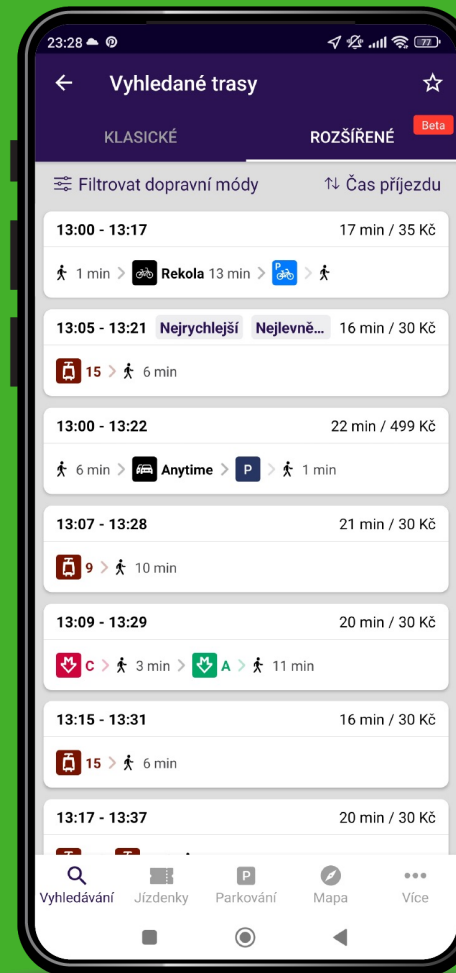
23:28

Vyhledané trasy

KLASICKÉ

ROZŠÍŘENÉ

Beta

Filtrovat dopravní módy

Čas příjezdu

13:00 - 13:17
17 min / 35 Kč
1 min > Rekola 13 min > P >

13:05 - 13:21 Nejrychlejší Nejlevně...
16 min / 30 Kč
15 > 6 min

13:00 - 13:22
22 min / 499 Kč
6 min > Anytime > P > 1 min

13:07 - 13:28
21 min / 30 Kč
9 > 10 min

13:09 - 13:29
20 min / 30 Kč
C > 3 min > A > 11 min

13:15 - 13:31
16 min / 30 Kč
15 > 6 min

13:17 - 13:37
20 min / 30 Kč

Vyhledávání
Jízdenky
P
Parkování
Mapa
Více